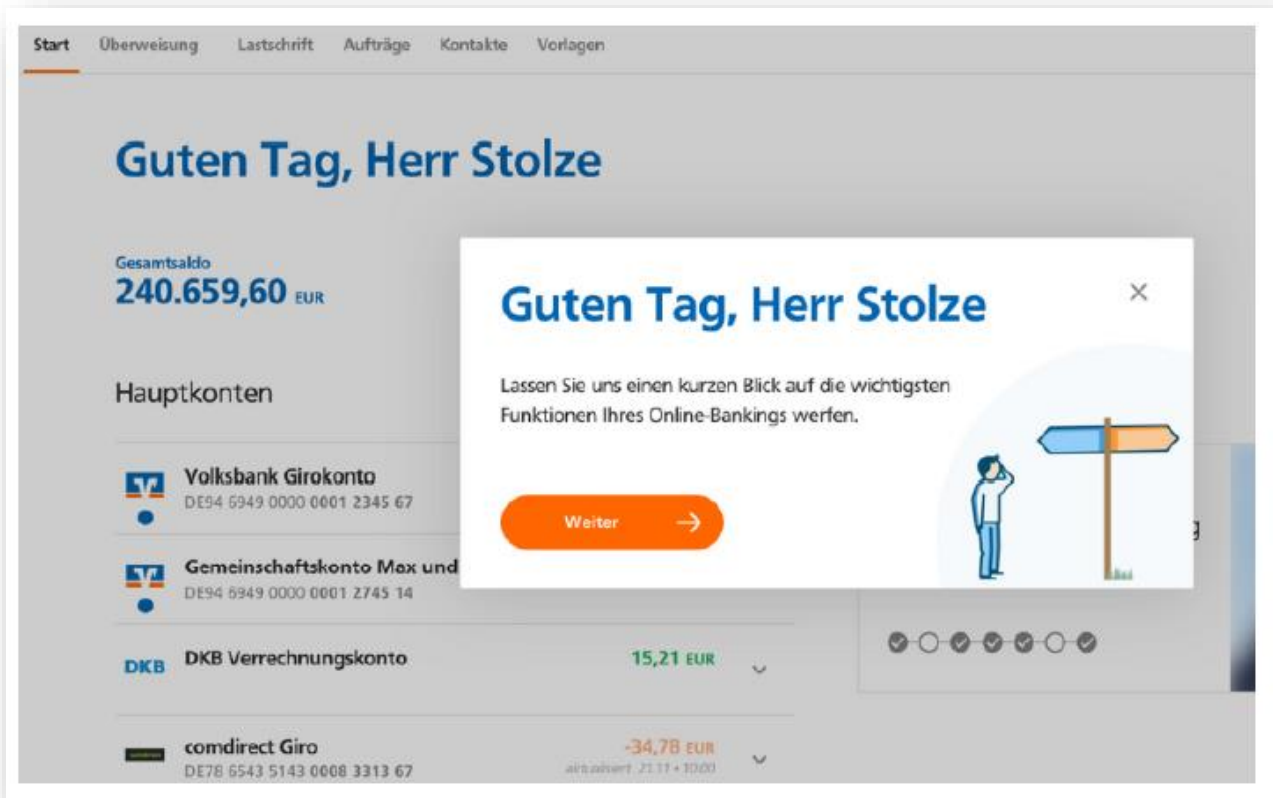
Start Überweisung Lastschrift Aufträge Kontakte Vorlagen

Guten Tag, Herr Stolze

Gesamtsaldo
240.659,60 EUR

Hauptkonten

Volksbank Girokonto
DE94 6949 0000 0001 2345 67

Gemeinschaftskonto Max und
DE94 6949 0000 0001 2745 14

DKB DKB Verrechnungskonto 15,21 EUR

comdirect Giro
DE78 6543 5143 0008 3313 67
-34,78 EUR
aktualisiert 21.11 • 10:00

Guten Tag, Herr Stolze

×

Lassen Sie uns einen kurzen Blick auf die wichtigsten Funktionen Ihres Online-Bankings werfen.

Weiter →